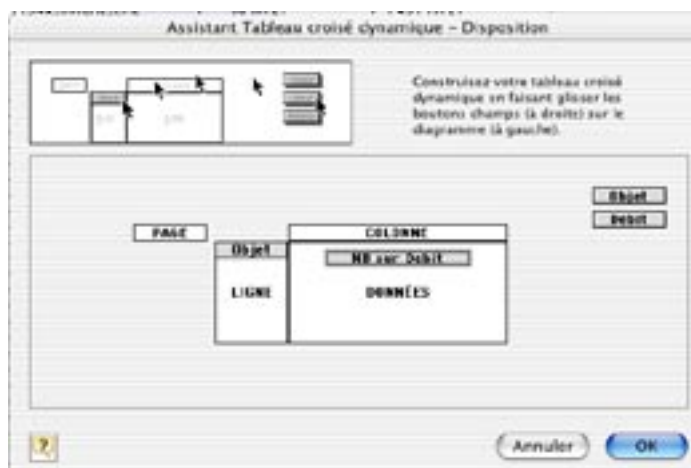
Assistant Tableau croisé dynamique – Disposition

Construisez votre tableau croisé dynamique en faisant glisser les boutons champs (à droite) sur le diagramme (à gauche).

Objet
Debit

PAGE

COLONNE

Objet

NB sur Debit

LIGNE

DONNÉES

?

Annuler

OK